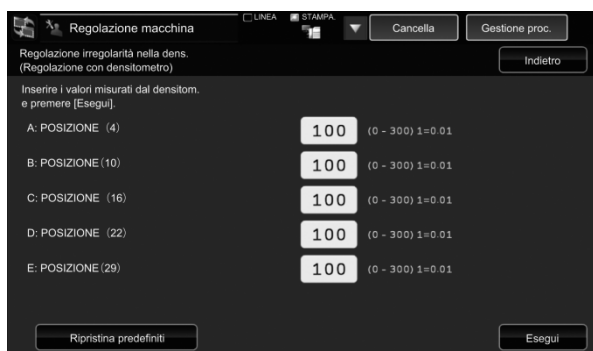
Regolazione macchina

LINEA STAMPA.

Cancella

Gestione proc.

Regolazione irregolarità nella dens.
(Regolazione con densitometro)

Indietro

Inserire i valori misurati dal densitom.
e premere [Esegui].

A: POSIZIONE (4) 100 (0 - 300) 1=0.01

B: POSIZIONE (10) 100 (0 - 300) 1=0.01

C: POSIZIONE (16) 100 (0 - 300) 1=0.01

D: POSIZIONE (22) 100 (0 - 300) 1=0.01

E: POSIZIONE (29) 100 (0 - 300) 1=0.01

Ripristina predefiniti

Esegui